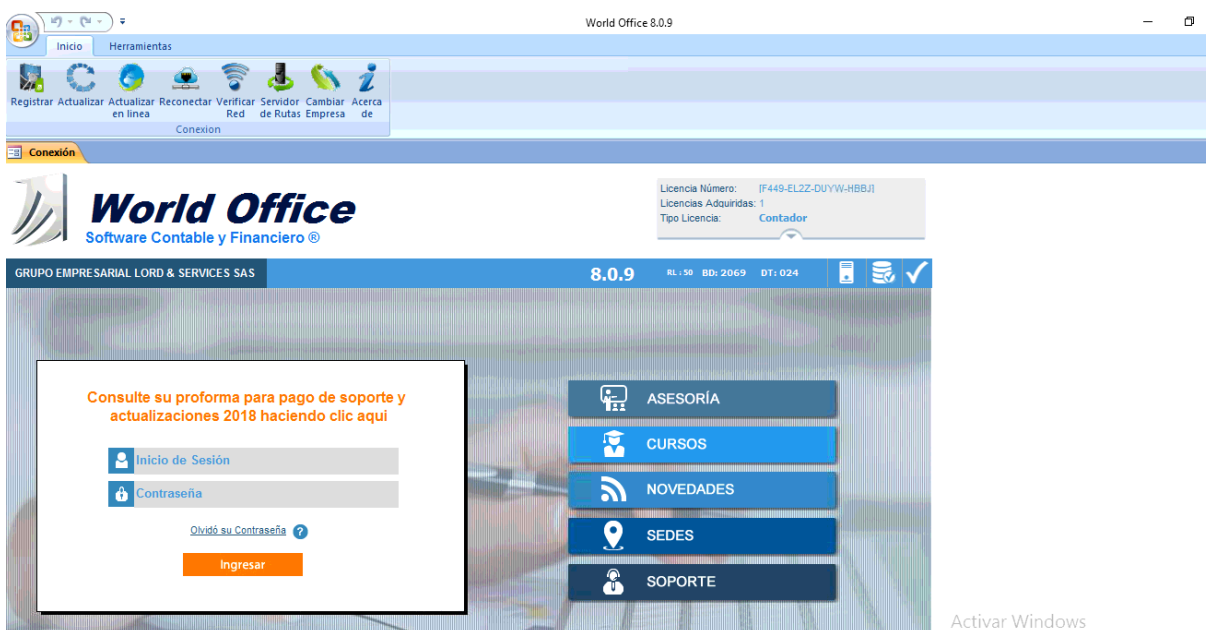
World Office 8.0.9

Inicio Herramientas

Registrar Actualizar Actualizar en linea Reconectar Verificar Red Servidor de Rutas Cambiar Empresa Acerca de

Conexion

Conexión

World Office
Software Contable y Financiero ®

Licencia Número: [F449-EL2Z-DUYW-HBBJ]
Licencias Adquiridas: 1
Tipo Licencia: Contador

GRUPO EMPRESARIAL LORD & SERVICES SAS 8.0.9 RL: 50 BD: 2069 DT: 024

Consulte su proforma para pago de soporte y actualizaciones 2018 haciendo clic aqui

Inicio de Sesión

Contraseña

Olvidó su Contraseña

Ingresar

ASESORÍA

CURSOS

NOVEDADES

SEDES

SOPORTE

Activar Windows